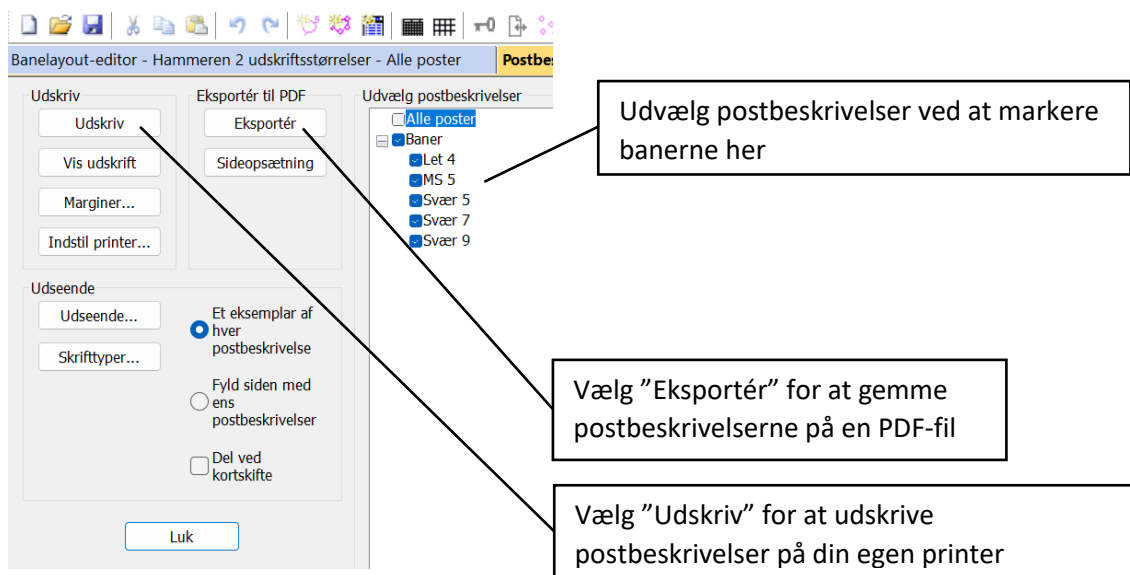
Banelayout-editor - Hammeren 2 udskriftsstørrelser - Alle poster

Postbes

Udskriv

Udskriv

Vis udskrift

Marginer...

Indstil printer...

Eksportér til PDF

Eksportér

Sideopsætning

Udvælg postbeskrivelser

Alle poster

Baner

Let 4

MS 5

Svær 5

Svær 7

Svær 9

Udseende

Udseende...

Skrifttyper...

Et eksemplar af hver postbeskrivelse

Fyld siden med ens postbeskrivelser

Del ved kortskifte

Luk

Udvælg postbeskrivelser ved at markere banerne her

Vælg "Eksportér" for at gemme postbeskrivelserne på en PDF-fil

Vælg "Udskriv" for at udskrive postbeskrivelser på din egen printer